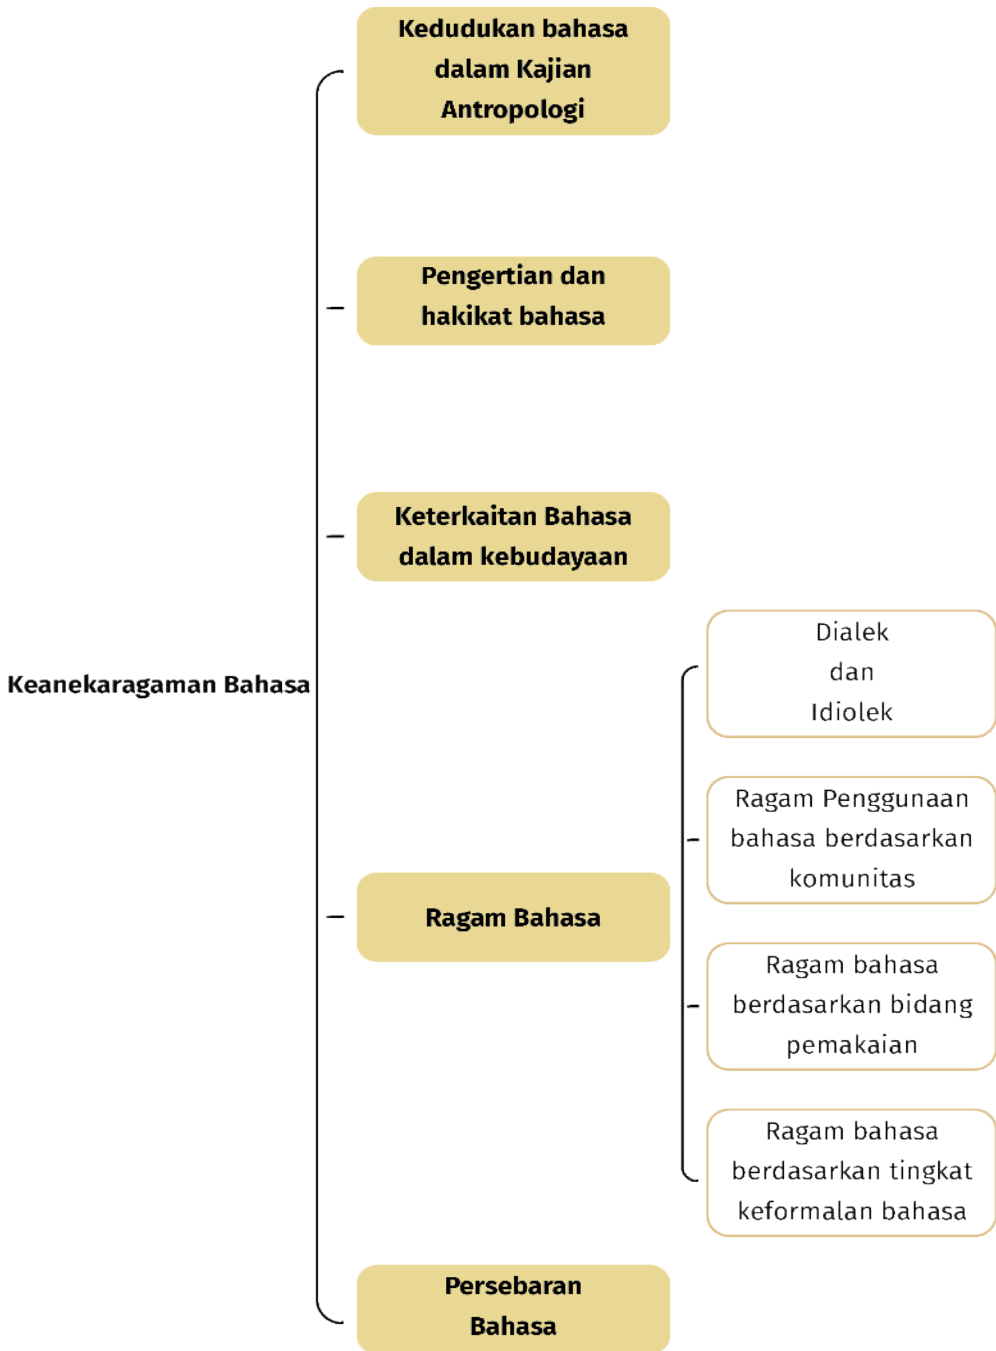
Keanekaragaman Bahasa

Kedudukan bahasa dalam Kajian Antropologi

Pengertian dan hakikat bahasa

Keterkaitan Bahasa dalam kebudayaan

Ragam Bahasa

Dialek dan Idiolek

Ragam Penggunaan bahasa berdasarkan komunitas

Ragam bahasa berdasarkan bidang pemakaian

Ragam bahasa berdasarkan tingkat keformalan bahasa

Persebaran Bahasa